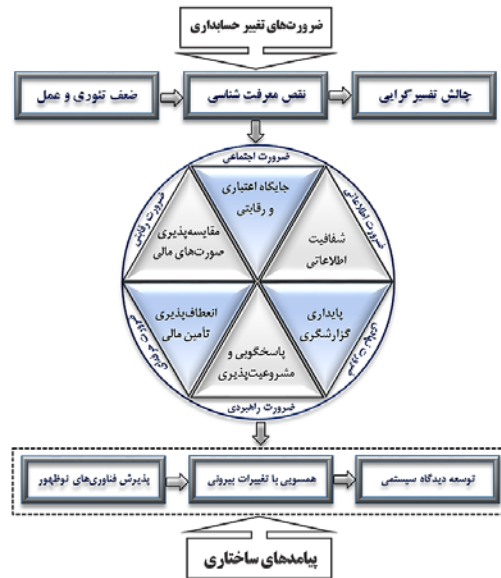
ضرورت‌های تغییر حسابداری

چالش تفسیرگرایی

نقص معرفت شناسی

ضعف تئوری و عمل

ضرورت اجتماعی

ضرورت اطلاعاتی

ضرورت رقابتی

ضرورت راهبردی

جایگاه اعتباری و رقابتی

شفافیت اطلاعاتی

مقایسه‌پذیری صورت‌های مالی

پایداری گزارشگری

انعطاف‌پذیری تأمین مالی

پاسخگویی و مشروعیت‌پذیری

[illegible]

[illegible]

توسعه دیدگاه سیستمی

همسویی با تغییرات بیرونی

پذیرش فناوری‌های نوظهور

پیامدهای ساختاری